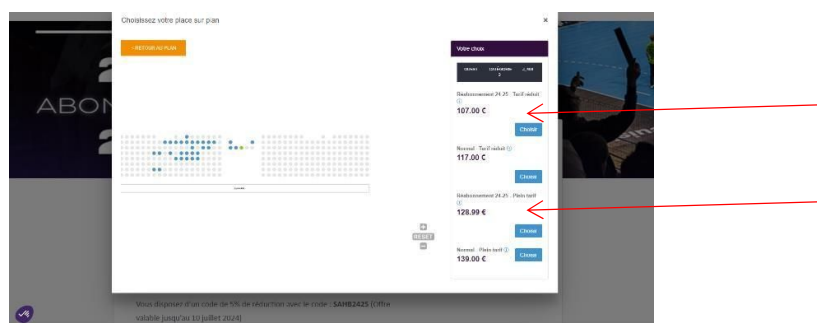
Choisissez votre place sur plan

×

< RETOUR AU PLAN

ABON

Votre choix

Réabonnement 24-25 - Tarif réduit
107.00 €
Choisir

Normal - Tarif réduit
117.00 €
Choisir

Réabonnement 24-25 - Plein tarif
128.99 €
Choisir

Normal - Plein tarif
139.00 €
Choisir

RESET

Vous disposez d'un code de 5% de réduction avec le code : SAHB2425 (Offre valable jusqu'au 10 juillet 2024)